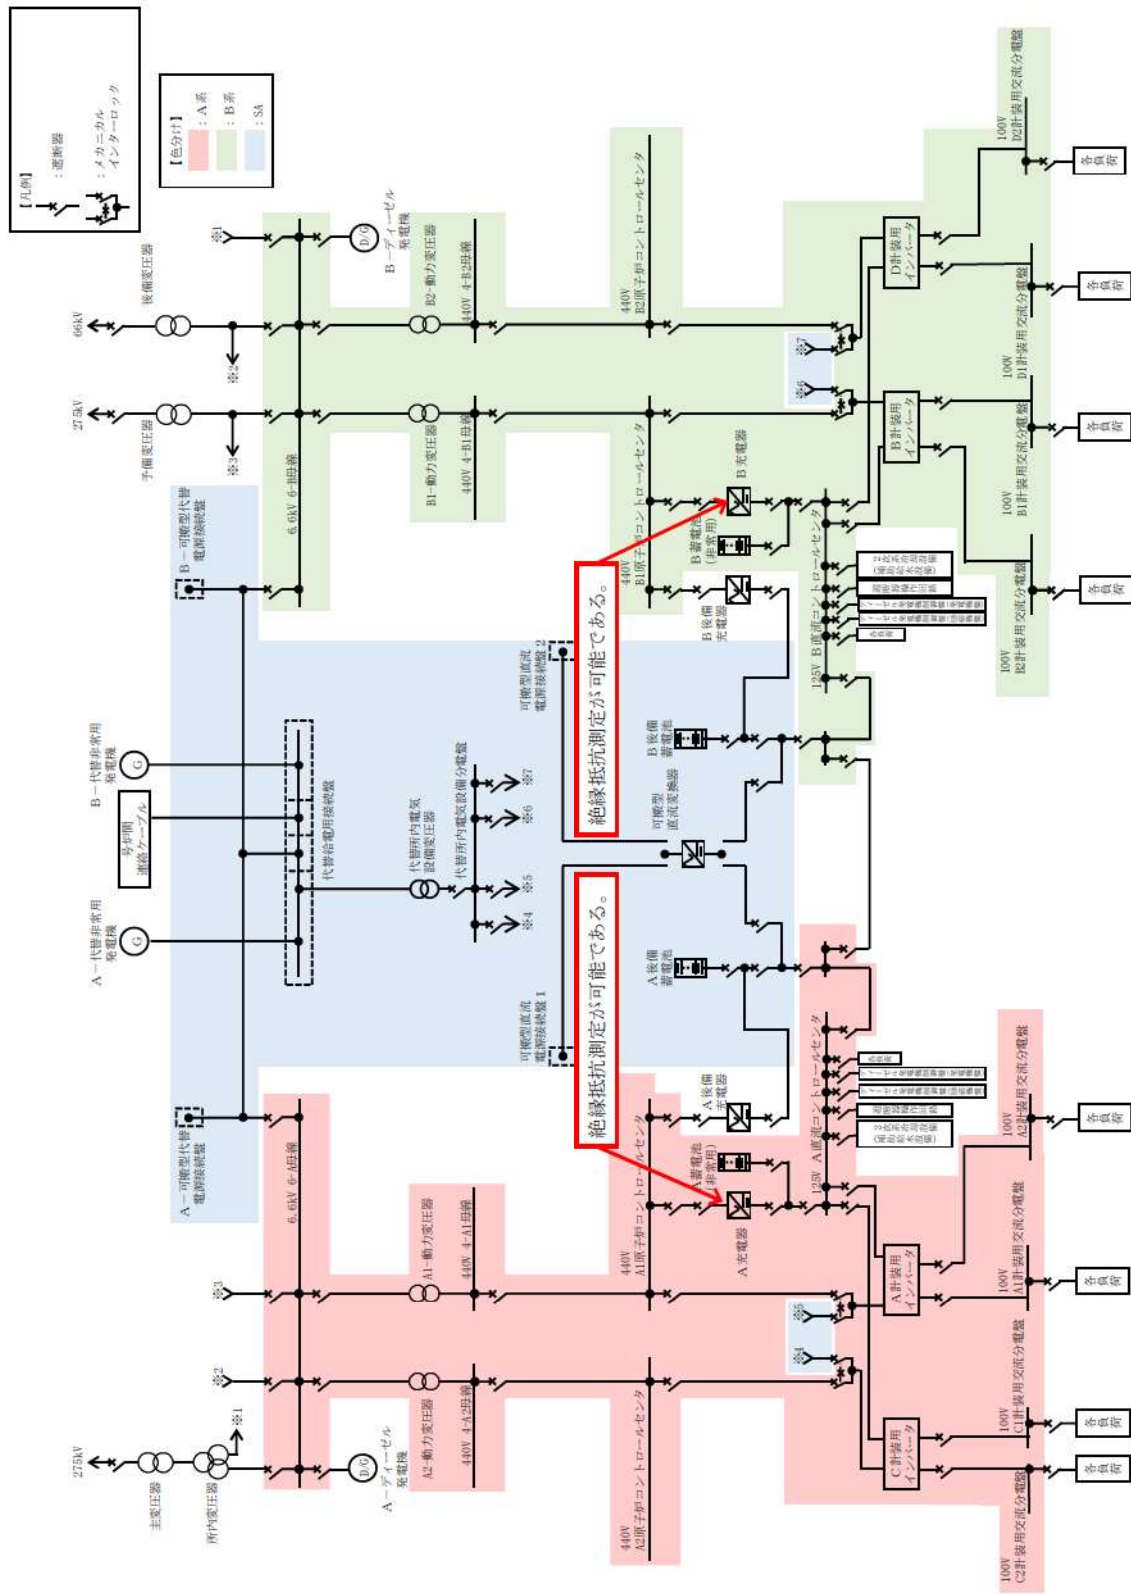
【凡例】
：遮断器
：メカニカル インターロック

【色分け】
：A系
：B系
：SA

66kV
後備変圧器
※2
275kV
予備変圧器
※3
※1
B－ディーゼル発電機
B2-動力変圧器
440V 4-B2母線
440V B2原子炉コントロールセンタ
B1-動力変圧器
440V 4-B1母線
6.6kV 6-B母線
B－可搬型代替電源接続盤
440V B1原子炉コントロールセンタ
B充電器
B蓄電池(非常用)
B後備充電器
B計装用インバータ
D計装用インバータ
※6
※7
100V D2計装用交流分電盤
100V D1計装用交流分電盤
100V B1計装用交流分電盤
100V B2計装用交流分電盤
各負荷
125V B直流コントロールセンタ
可搬型直流電源接続盤2
B後備蓄電池
可搬型直流変換器
B－代替非常用発電機
号炉間連絡ケーブル
代替給電用接続盤
代替所内電気設備変圧器
代替所内電気設備分電盤
※4
※5
※6
※7
A－代替非常用発電機
A後備蓄電池
可搬型直流電源接続盤1
絶縁抵抗測定が可能である。
絶縁抵抗測定が可能である。
A－可搬型代替電源接続盤
6.6kV 6-A母線
A1-動力変圧器
440V 4-A1母線
440V A1原子炉コントロールセンタ
A後備充電器
A蓄電池(非常用)
A充電器
125V A直流コントロールセンタ
100V A2計装用交流分電盤
A計装用インバータ
100V A1計装用交流分電盤
※4
※5
※3
※2
※1
275kV
主変圧器
所内変圧器
A－ディーゼル発電機
A2-動力変圧器
440V 4-A2母線
440V A2原子炉コントロールセンタ
C計装用インバータ
100V C1計装用交流分電盤
100V C2計装用交流分電盤
各負荷